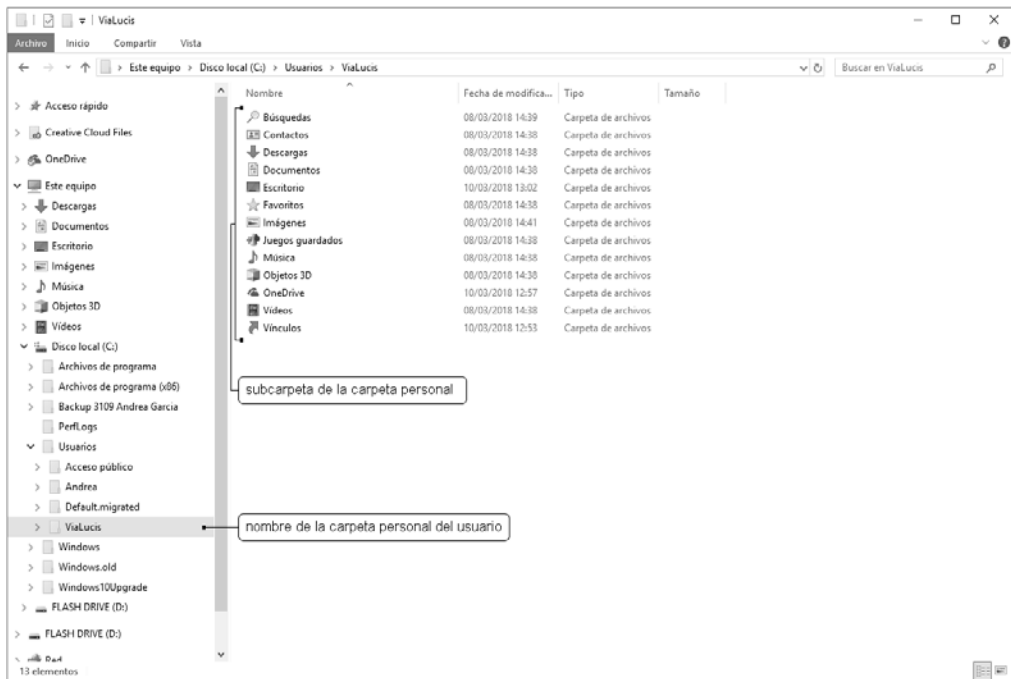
ViaLucis

Archivo Inicio Compartir Vista

Este equipo > Disco local (C:) > Usuarios > ViaLucis

Buscar en ViaLucis

Acceso rápido
Creative Cloud Files
OneDrive
Este equipo
Descargas
Documentos
Escritorio
Imágenes
Música
Objetos 3D
Vídeos
Disco local (C:)
Archivos de programa
Archivos de programa (x86)
Backup 3109 Andrea Garcia
PerfLogs
Usuarios
Acceso público
Andrea
Default.migrated
ViaLucis
Windows
Windows.old
Windows10Upgrade
FLASH DRIVE (D:)
FLASH DRIVE (D:)
Red
13 elementos

| Nombre | Fecha de modifica... | Tipo | Tamaño |
|---|---|---|---|
| Búsquedas | 08/03/2018 14:39 | Carpeta de archivos | |
| Contactos | 08/03/2018 14:38 | Carpeta de archivos | |
| Descargas | 08/03/2018 14:38 | Carpeta de archivos | |
| Documentos | 08/03/2018 14:38 | Carpeta de archivos | |
| Escritorio | 10/03/2018 13:02 | Carpeta de archivos | |
| Favoritos | 08/03/2018 14:38 | Carpeta de archivos | |
| Imágenes | 08/03/2018 14:41 | Carpeta de archivos | |
| Juegos guardados | 08/03/2018 14:38 | Carpeta de archivos | |
| Música | 08/03/2018 14:38 | Carpeta de archivos | |
| Objetos 3D | 08/03/2018 14:38 | Carpeta de archivos | |
| OneDrive | 10/03/2018 12:57 | Carpeta de archivos | |
| Vídeos | 08/03/2018 14:38 | Carpeta de archivos | |
| Vínculos | 10/03/2018 12:53 | Carpeta de archivos | |

subcarpeta de la carpeta personal

nombre de la carpeta personal del usuario